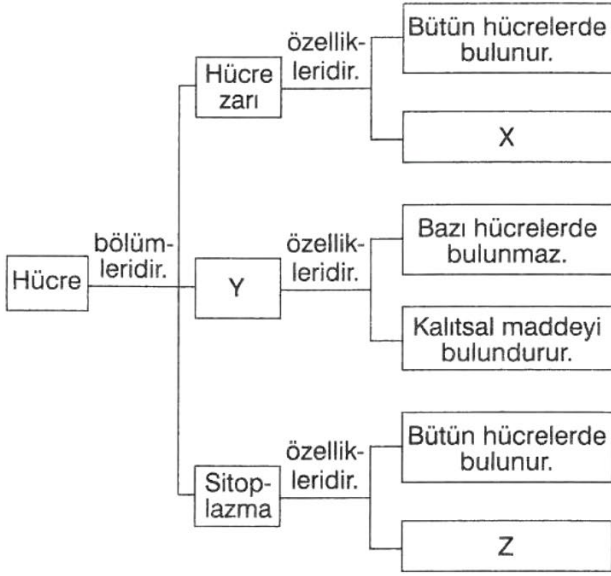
Hücre

bölümleridir.

Hücre zarı

özellikleridir.

Bütün hücrelerde bulunur.

X

Y

özellikleridir.

Bazı hücrelerde bulunmaz.

Kalıtsal maddeyi bulundurur.

Sitoplazma

özellikleridir.

Bütün hücrelerde bulunur.

Z